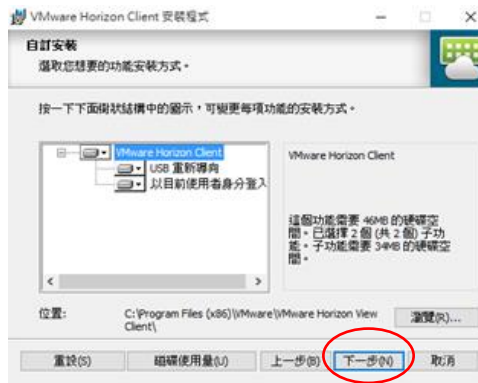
VMware Horizon Client 安裝程式

自訂安裝

選取您想要的功能安裝方式。

按一下下面樹狀結構中的圖示，可變更每項功能的安裝方式。

VMware Horizon Client
USB 重新導向
以目前使用者身分登入

VMware Horizon Client

這個功能需要 46MB 的硬碟空間。已選擇 2 個 (共 2 個) 子功能。子功能需要 34MB 的硬碟空間。

位置: C:\Program Files (x86)\VMware\VMware Horizon View Client\

瀏覽(R)...

重設(S) 磁碟使用量(U) 上一步(B) 下一步(N) 取消